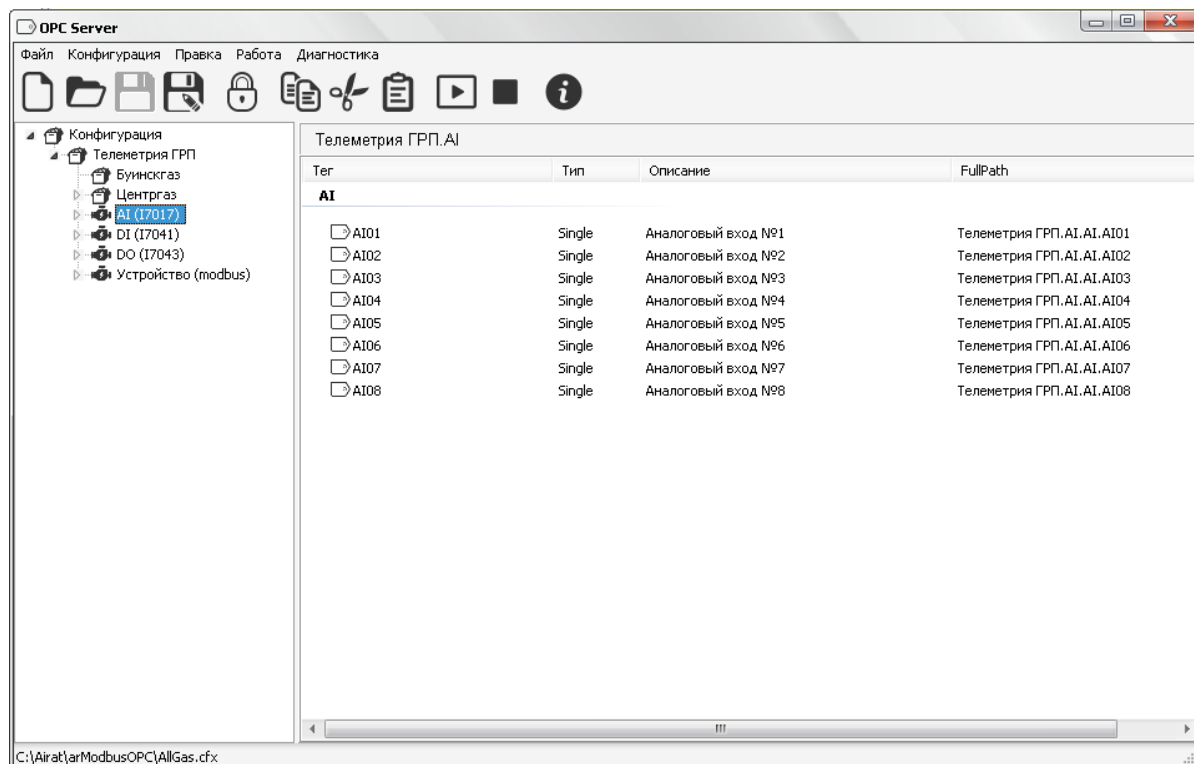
OPC Server

Файл Конфигурация Правка Работа Диагностика

Конфигурация
Телеметрия ГРП
Буинскгаз
Центргаз
AI (I7017)
DI (I7041)
DO (I7043)
Устройство (modbus)

Телеметрия ГРП.AI

| Тег | Тип | Описание | FullPath |
|---|---|---|---|
| AI | | | |
| AI01 | Single | Аналоговый вход №1 | Телеметрия ГРП.AI.AI.AI01 |
| AI02 | Single | Аналоговый вход №2 | Телеметрия ГРП.AI.AI.AI02 |
| AI03 | Single | Аналоговый вход №3 | Телеметрия ГРП.AI.AI.AI03 |
| AI04 | Single | Аналоговый вход №4 | Телеметрия ГРП.AI.AI.AI04 |
| AI05 | Single | Аналоговый вход №5 | Телеметрия ГРП.AI.AI.AI05 |
| AI06 | Single | Аналоговый вход №6 | Телеметрия ГРП.AI.AI.AI06 |
| AI07 | Single | Аналоговый вход №7 | Телеметрия ГРП.AI.AI.AI07 |
| AI08 | Single | Аналоговый вход №8 | Телеметрия ГРП.AI.AI.AI08 |

C:\Airat\arModbusOPC\AllGas.cfx